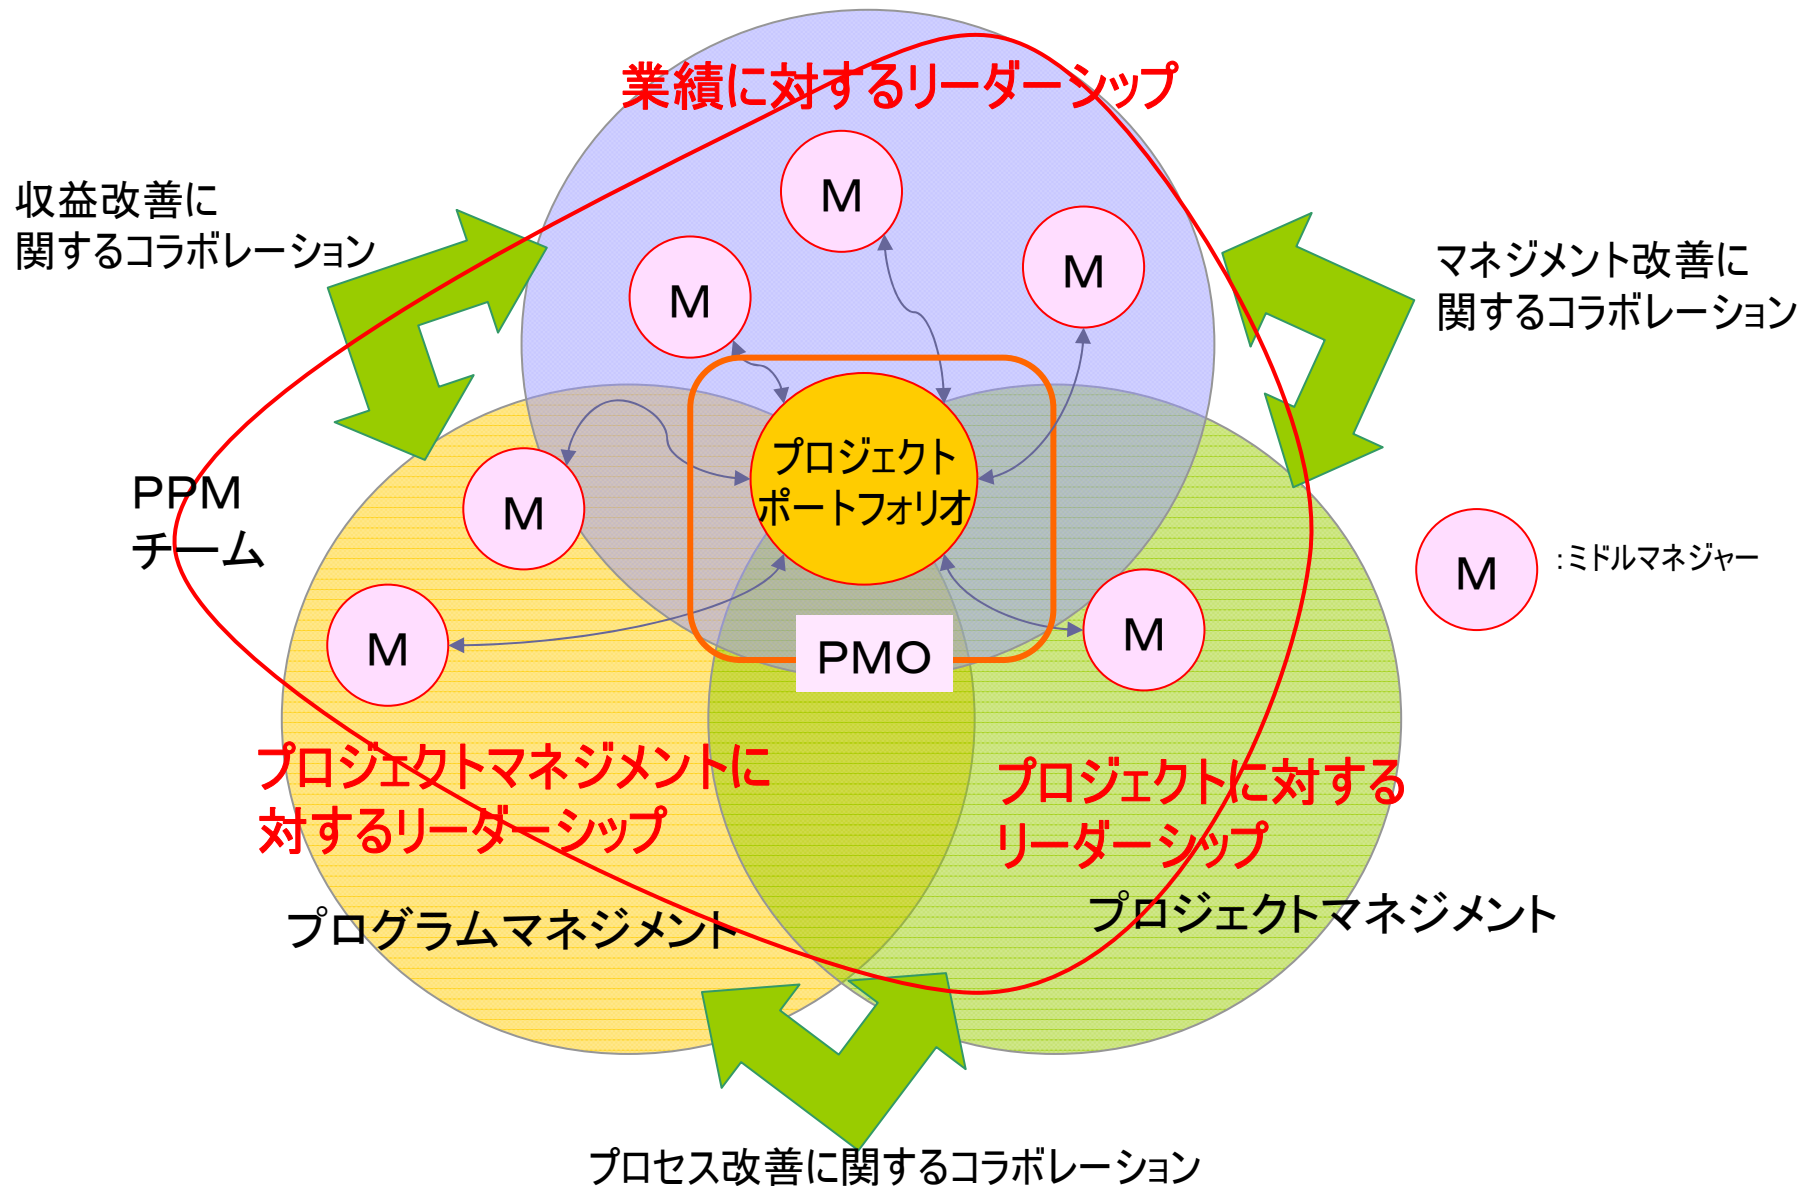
業績に対するリーダーシップ

収益改善に
関するコラボレーション

マネジメント改善に
関するコラボレーション

M

M

M

M

M

M

プロジェクト
ポートフォリオ

PPM
チーム

PMO

M

:ミドルマネジャー

プロジェクトマネジメントに
対するリーダーシップ

プロジェクトに対する
リーダーシップ

プログラムマネジメント

プロジェクトマネジメント

プロセス改善に関するコラボレーション